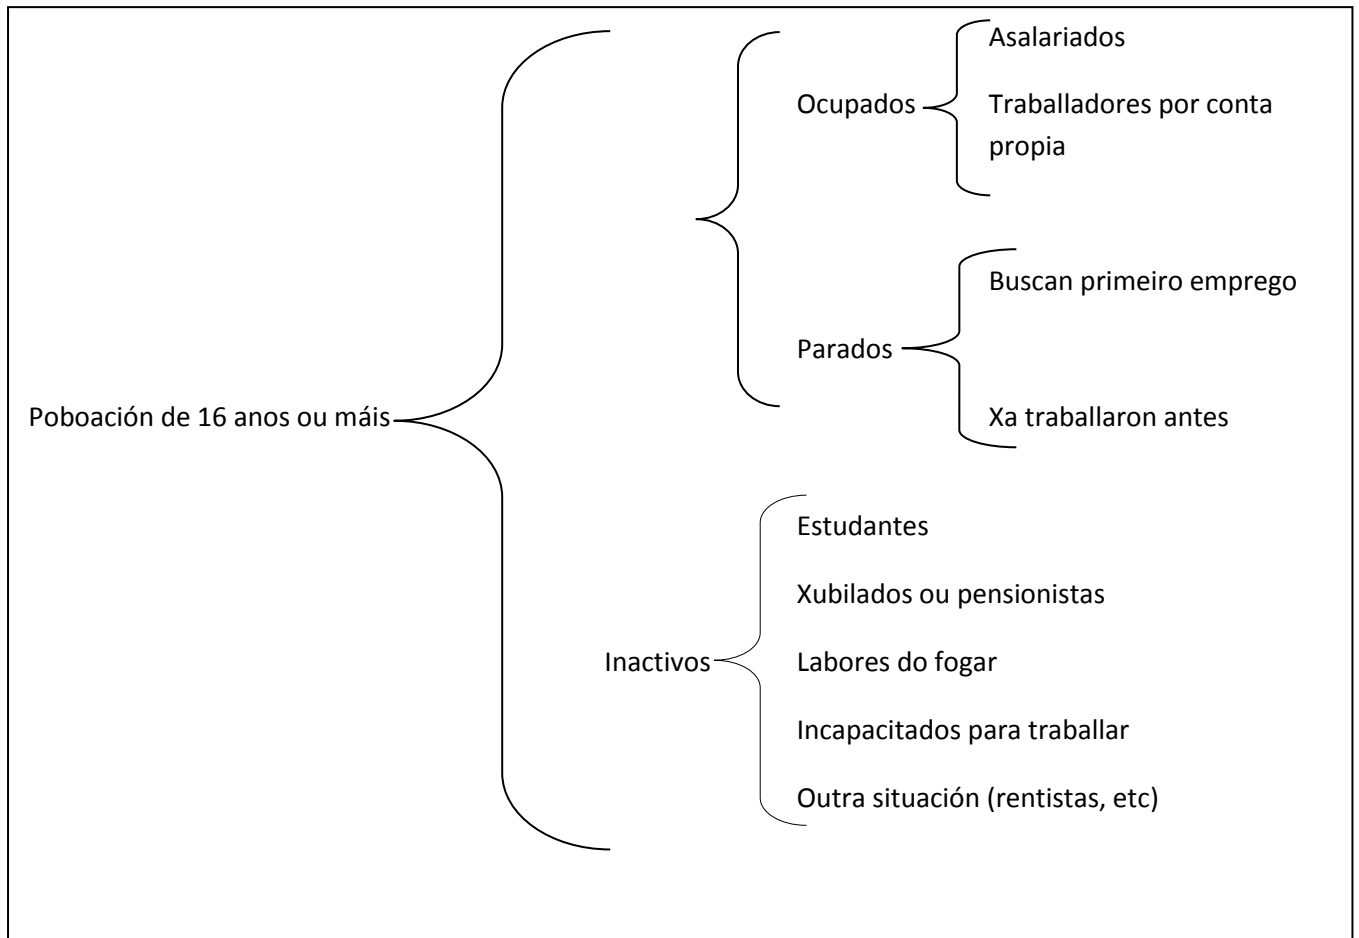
Poboación de 16 anos ou máis

Ocupados

Asalariados

Traballadores por conta propia

Parados

Buscan primeiro emprego

Xa traballaron antes

Inactivos

Estudantes

Xubilados ou pensionistas

Labores do fogar

Incapacitados para traballar

Outra situación (rentistas, etc)